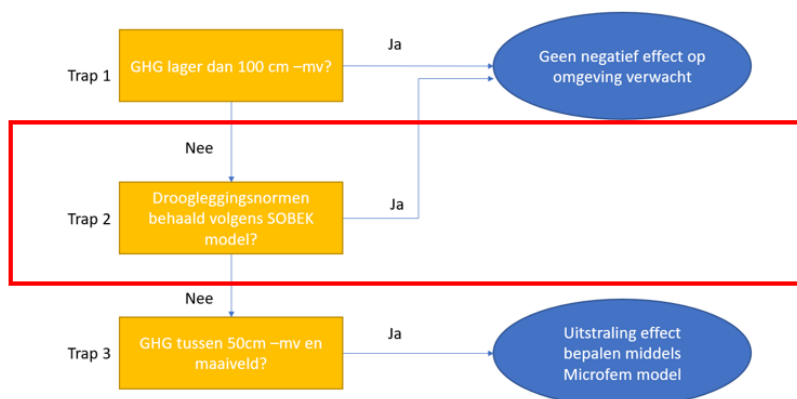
Trap 1

GHG lager dan 100 cm –mv?

Ja

Geen negatief effect op omgeving verwacht

Nee

Trap 2

Drooglegingsnormen behaald volgens SOBEK model?

Ja

Nee

Trap 3

GHG tussen 50cm –mv en maaiveld?

Ja

Uitstraling effect bepalen middels Microfem model